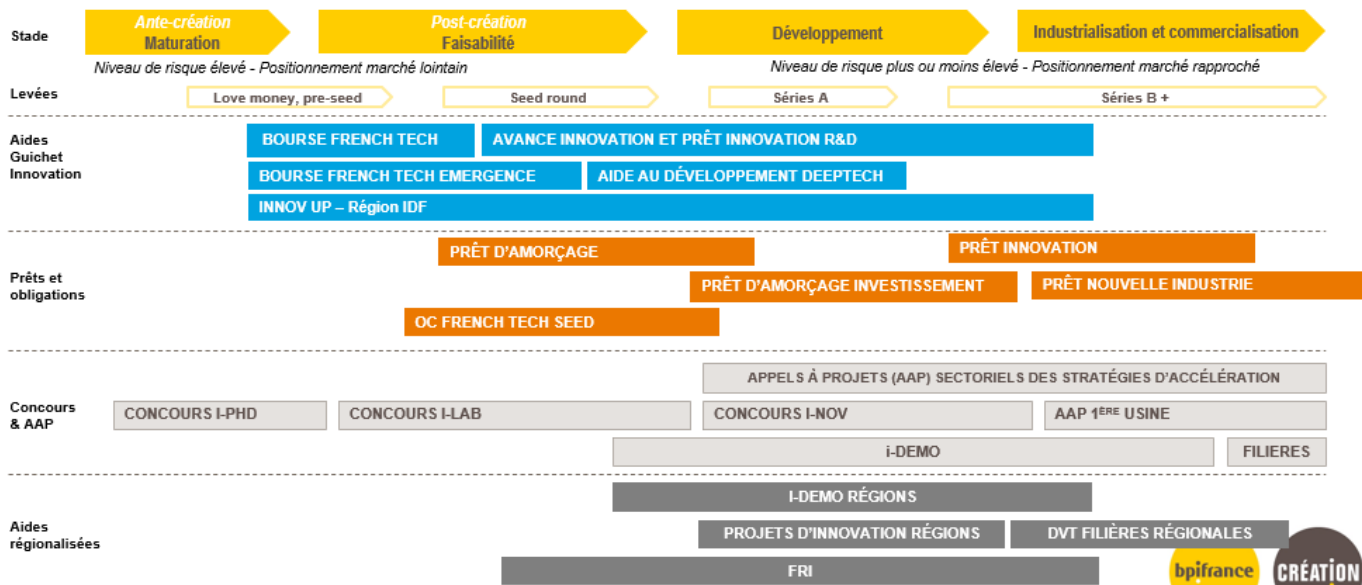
Stade

Ante-création
Maturation

Post-création
Faisabilité

Développement

Industrialisation et commercialisation

Niveau de risque élevé - Positionnement marché lointain

Niveau de risque plus ou moins élevé - Positionnement marché rapproché

Levées

Love money, pre-seed

Seed round

Séries A

Séries B +

Aides Guichet Innovation

BOURSE FRENCH TECH

AVANCE INNOVATION ET PRÊT INNOVATION R&D

BOURSE FRENCH TECH EMERGENCE

AIDE AU DÉVELOPPEMENT DEEPTECH

INNOV UP – Région IDF

Prêts et obligations

PRÊT D'AMORÇAGE

PRÊT INNOVATION

PRÊT D'AMORÇAGE INVESTISSEMENT

PRÊT NOUVELLE INDUSTRIE

OC FRENCH TECH SEED

Concours & AAP

APPELS À PROJETS (AAP) SECTORIELS DES STRATÉGIES D'ACCÉLÉRATION

CONCOURS I-PHD

CONCOURS I-LAB

CONCOURS I-NOV

AAP 1ÈRE USINE

i-DEMO

FILIERES

Aides régionalisées

I-DEMO RÉGIONS

PROJETS D'INNOVATION RÉGIONS

DVT FILIÈRES RÉGIONALES

FRI

bpifrance

CRÉATION